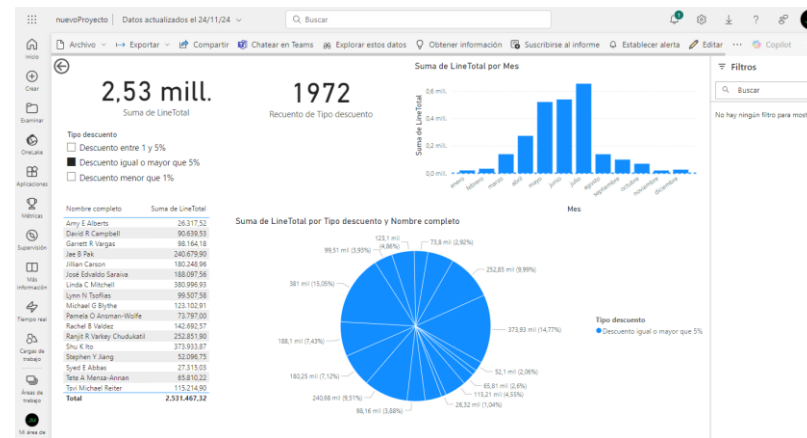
nuevoProyecto | Datos actualizados el 24/11/24

Buscar

Inicio
Crear
Examinar
OneLake
Aplicaciones
Métricas
Supervisión
Más información
Tiempo real
Cargas de trabajo
Áreas de trabajo
Mi área de

Archivo
Exportar
Compartir
Chatear en Teams
Explorar estos datos
Obtener información
Suscribirse al informe
Establecer alerta
Editar
···
Copilot

2,53 mill.
Suma de LineTotal

1972
Recuento de Tipo descuento

Suma de LineTotal por Mes

0,6 mill.
0,4 mill.
0,2 mill.
0,0 mill.
Suma de LineTotal
enero
febrero
marzo
abril
mayo
junio
julio
agosto
septiembre
octubre
noviembre
diciembre
Mes

Tipo descuento
Descuento entre 1 y 5%
Descuento igual o mayor que 5%
Descuento menor que 1%

| Nombre completo | Suma de LineTotal |
|---|---|
| Amy E Alberts | 26.317,52 |
| David R Campbell | 90.639,53 |
| Garrett R Vargas | 98.164,18 |
| Jae B Pak | 240.679,90 |
| Jillian Carson | 180.248,96 |
| José Edvaldo Saraiva | 188.097,56 |
| Linda C Mitchell | 380.996,93 |
| Lynn N Tsoflias | 99.507,58 |
| Michael G Blythe | 123.102,91 |
| Pamela O Ansman-Wolfe | 73.797,00 |
| Rachel B Valdez | 142.692,57 |
| Ranjit R Varkey Chudukatil | 252.851,90 |
| Shu K Ito | 373.933,87 |
| Stephen Y Jiang | 52.096,75 |
| Syed E Abbas | 27.315,03 |
| Tete A Mensa-Annan | 65.810,22 |
| Tsvi Michael Reiter | 115.214,90 |
| Total | 2.531.467,32 |

Suma de LineTotal por Tipo descuento y Nombre completo

123,1 mil (4,86%)
73,8 mil (2,92%)
99,51 mil (3,93%)
252,85 mil (9,99%)
381 mil (15,05%)
373,93 mil (14,77%)
188,1 mil (7,43%)
52,1 mil (2,06%)
180,25 mil (7,12%)
65,81 mil (2,6%)
115,21 mil (4,55%)
240,68 mil (9,51%)
26,32 mil (1,04%)
98,16 mil (3,88%)

Tipo descuento
Descuento igual o mayor que 5%

Filtros
Buscar
No hay ningún filtro para most